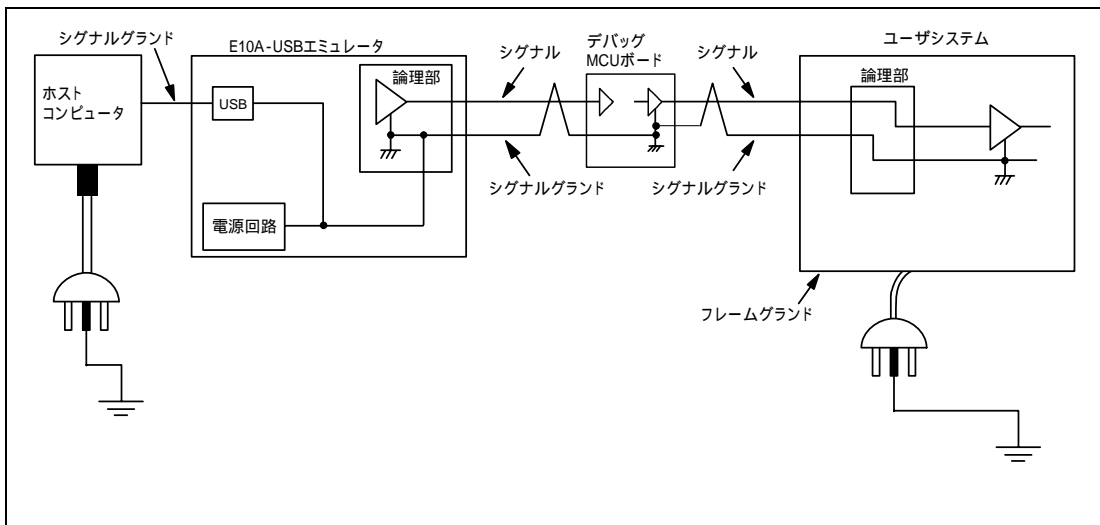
シグナルグランド

E10A-USBエミュレータ

シグナル

デバッグ MCUボード

シグナル

ユーザシステム

ホスト コンピュータ

USB

論理部

論理部

電源回路

シグナルグランド

シグナルグランド

フレームグランド